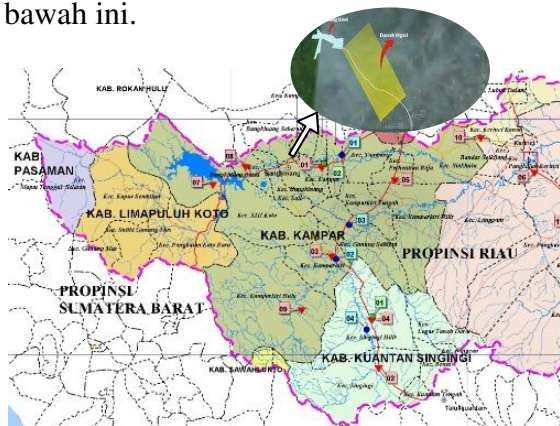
bawah ini.

Daerah Hilir

KAB. ROKAN HULU

KAB. PASAMAN

KAB. LIMAPULUH KOTO

KAB. KAMPAR

PROPINSI RIAU

PROPINSI SUMATERA BARAT

KAB. KUANTAN SINGINGI

KAB. SAWAHLUNTO

08

07

01

02

03

03

02

09

01

04

04

02

10

06

05

Kec. Kapur Sembilan

Kec. XIII Koto

Kec. Bangkinang

Kec. Kampar

Kec. Siak Hulu

Kec. Gunung Sahilan

Kec. Kampar Kiri

Kec. Langgam

Kec. Bunut

Kec. Singingi

Kec. Kuantan Tengah

Taluk Kuantan